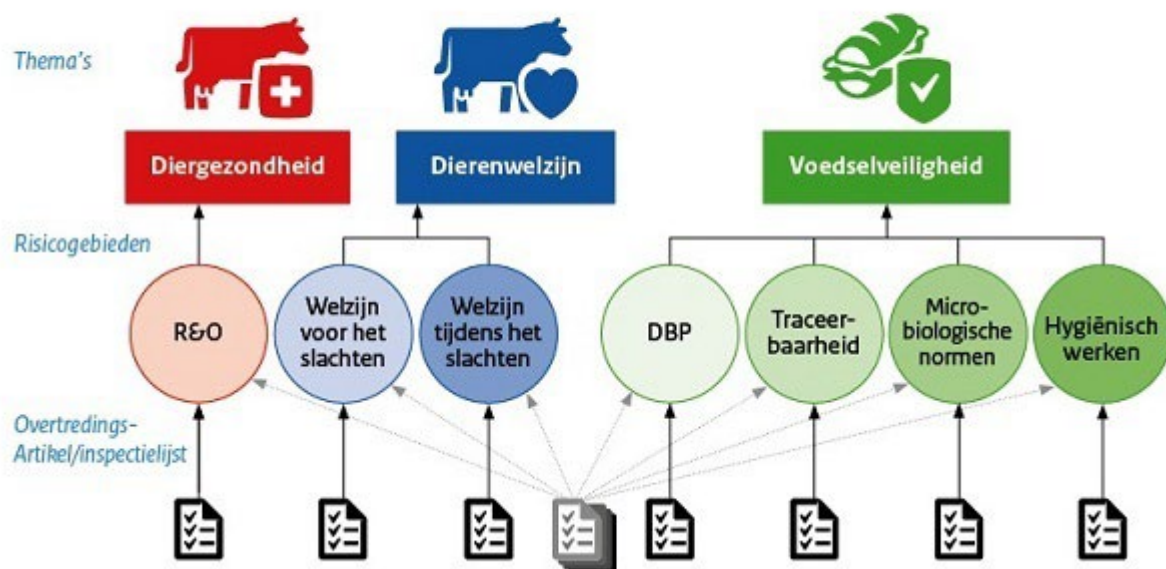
Thema's

Diergezondheid

Dierenwelzijn

Voedselveiligheid

Risicogebieden

R&O

Welzijn voor het slachten

Welzijn tijdens het slachten

DBP

Traceerbaarheid

Microbiologische normen

Hygiënisch werken

Overtredings-Artikel/inspectielijst